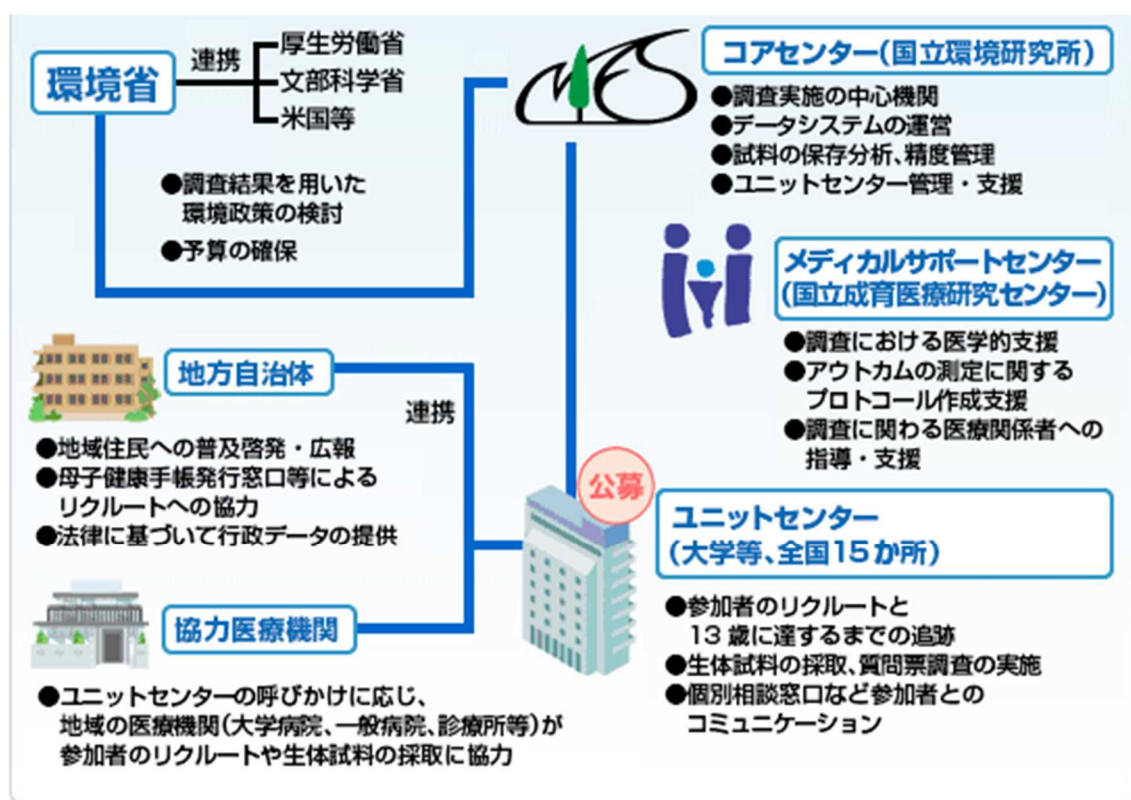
環境省

連携

厚生労働省
文部科学省
米国等

●調査結果を用いた環境政策の検討
●予算の確保

コアセンター（国立環境研究所）
●調査実施の中心機関
●データシステムの運営
●試料の保存分析、精度管理
●ユニットセンター管理・支援

メディカルサポートセンター（国立成育医療研究センター）
●調査における医学的支援
●アウトカムの測定に関するプロトコール作成支援
●調査に関わる医療関係者への指導・支援

地方自治体
連携
●地域住民への普及啓発・広報
●母子健康手帳発行窓口等によるリクルートへの協力
●法律に基づいて行政データの提供

公募

ユニットセンター（大学等、全国15か所）
●参加者のリクルートと13歳に達するまでの追跡
●生体試料の採取、質問票調査の実施
●個別相談窓口など参加者とのコミュニケーション

協力医療機関
●ユニットセンターの呼びかけに応じ、地域の医療機関（大学病院、一般病院、診療所等）が参加者のリクルートや生体試料の採取に協力